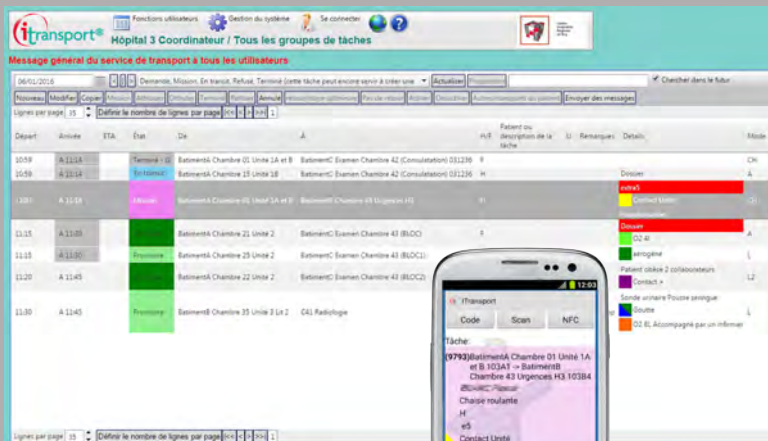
itransport®

Fonctions utilisateurs Gestion du système Se connecter

Hôpital 3 Coordinateur / Tous les groupes de tâches

Message général du service de transport à tous les utilisateurs

06/01/2016 Demande, Mission, En transit, Refusé, Terminé (cette tâche peut encore servir à créer une Actualiser Chercher dans le futur

Nouveau Modifier Copier Annuler Envoyer des messages

Lignes par page 35 Définir le nombre de lignes par page |<< < > >>| 1

| Départ | Arrivée | ETA | État | De | À | H/F | Patient ou description de la tâche | U | Remarques | Détails | Mode |
|---|---|---|---|---|---|---|---|---|---|---|---|
| 10:59 | A 11:14 | | Terminé | BatimentA Chambre 01 Unité 1A et B | BatimentC Examen Chambre 42 (Consultation) 031236 | F | | | | | CH |
| 10:59 | A 11:14 | | En transit | BatimentA Chambre 15 Unité 1B | BatimentC Examen Chambre 42 (Consultation) 031236 | H | | | | Dossier | A |
| 11:00 | A 11:15 | | Mission | BatimentA Chambre 01 Unité 1A et B | BatimentB Chambre 43 Urgences H3 | H | | | | extra5 Contact Unité | CH |
| 11:15 | A 11:05 | | | BatimentA Chambre 21 Unité 2 | BatimentC Examen Chambre 43 (BLOC) | F | | | | Dossier O2 4l | A |
| 11:15 | A 11:30 | | Provisoire | BatimentA Chambre 25 Unité 2 | BatimentC Examen Chambre 43 (BLOC1) | | | | | aérogène | L |
| 11:20 | A 11:45 | | | BatimentA Chambre 22 Unité 2 | BatimentC Examen Chambre 43 (BLOC2) | | | | | Patient obèse 2 collaborateurs Contact + | L2 |
| 11:30 | A 11:45 | | Provisoire | BatimentB Chambre 35 Unité 3 Lit 2 | C41 Radiologie | | | | | Sonde urinaire Pousse seringue Goutte O2 8L Accompagné par un infirmier | L |

Lignes par page 35 Définir le nombre de lignes par page |<< < > >>| 1

12:03
iTransport
Code Scan NFC
Tâche:
(9793) BatimentA Chambre 01 Unité 1A et B 103A1 -> BatimentB Chambre 43 Urgences H3 103B4
Chaise roulante
H
e5
Contact Unité